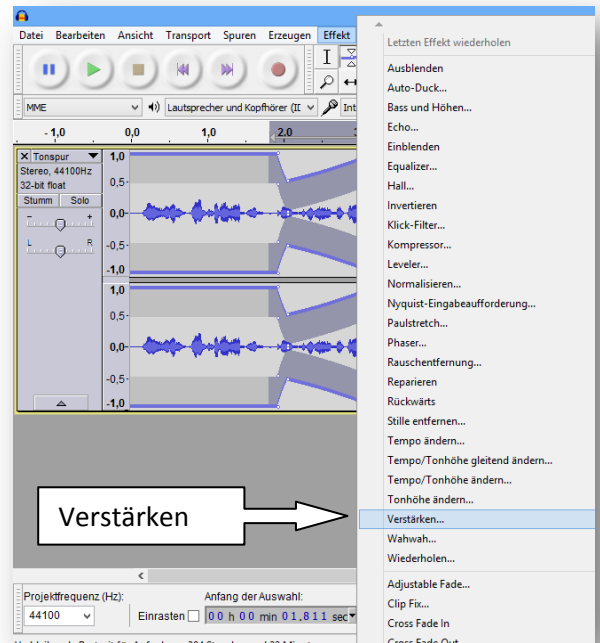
Datei Bearbeiten Ansicht Transport Spuren Erzeugen Effekt

MME
Lautsprecher und Kopfhörer (II
Int

-1,0 0,0 1,0 2,0

Tonspur
Stereo, 44100Hz
32-bit float
Stumm Solo
L R

1,0
0,5-
0,0-
-0,5
-1,0
1,0
0,5-
0,0-
-0,5
-1,0

Verstärken

Projektfrequenz (Hz):
44100
Einrasten
Anfang der Auswahl:
00 h 00 min 01,811 sec

Letzten Effekt wiederholen
Ausblenden
Auto-Duck...
Bass und Höhen...
Echo...
Einblenden
Equalizer...
Hall...
Invertieren
Klick-Filter...
Kompressor...
Leveler...
Normalisieren...
Nyquist-Eingabeaufforderung...
Paulstretch...
Phaser...
Rauschentfernung...
Reparieren
Rückwärts
Stille entfernen...
Tempo ändern...
Tempo/Tonhöhe gleitend ändern...
Tempo/Tonhöhe ändern...
Tonhöhe ändern...
Verstärken...
Wahwah...
Wiederholen...
Adjustable Fade...
Clip Fix...
Cross Fade In
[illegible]